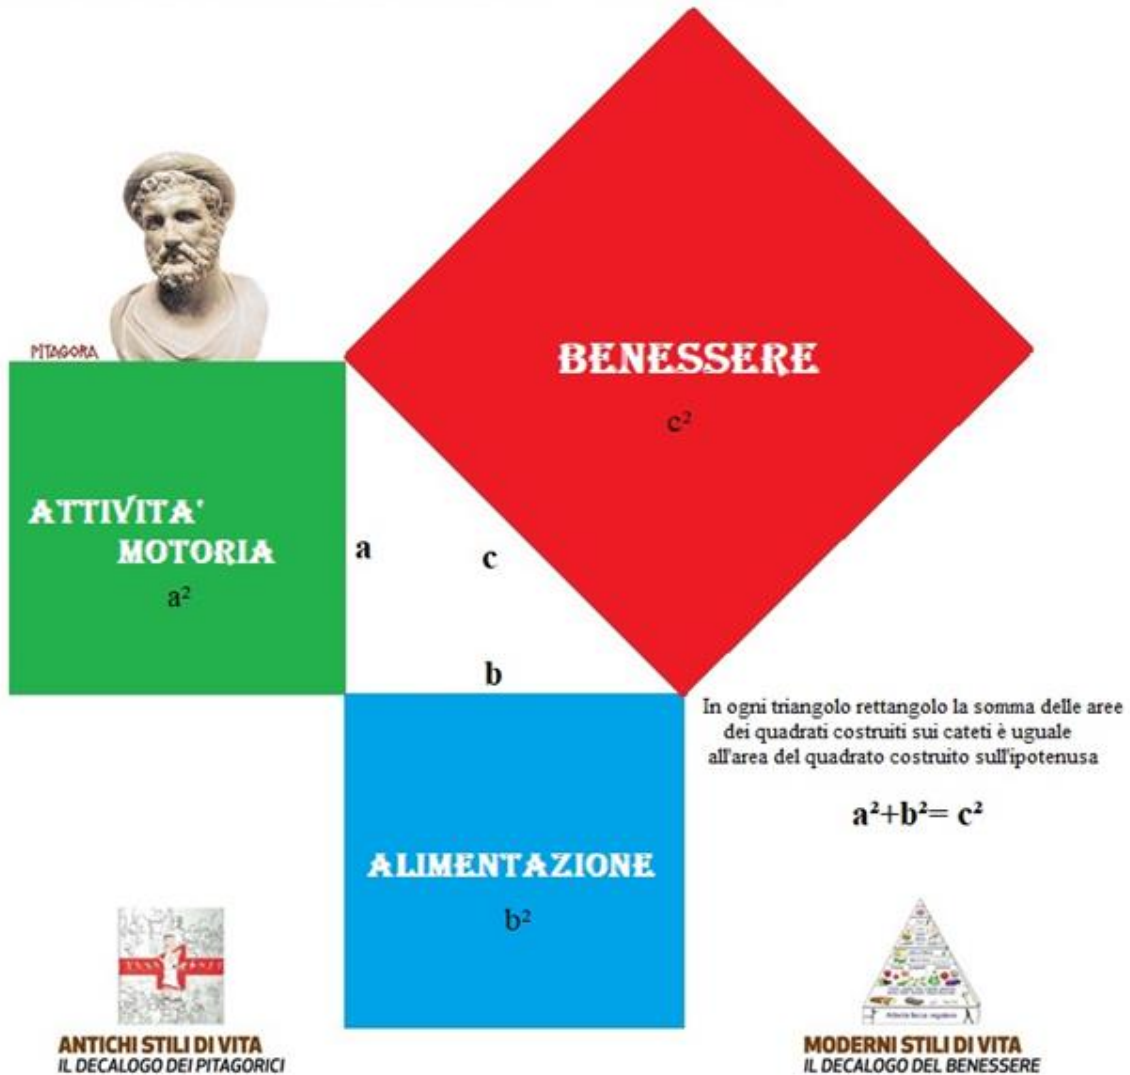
PITAGORA

BENESSERE

$c^2$

ATTIVITA' MOTORIA

$a^2$

a

c

b

In ogni triangolo rettangolo la somma delle aree dei quadrati costruiti sui cateti è uguale all'area del quadrato costruito sull'ipotenusa

$a^2+b^2= c^2$

ALIMENTAZIONE

$b^2$

ANTICHI STILI DI VITA
IL DECALOGO DEI PITAGORICI

MODERNI STILI DI VITA
IL DECALOGO DEL BENESSERE